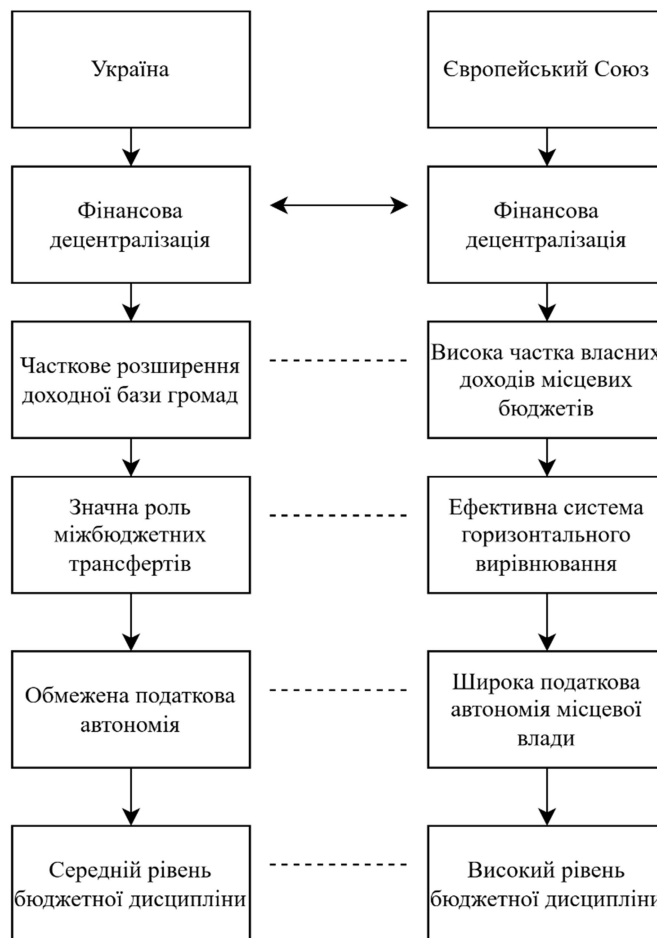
Україна

Європейський Союз

Фінансова децентралізація

Фінансова децентралізація

Часткове розширення доходної бази громад

Висока частка власних доходів місцевих бюджетів

Значна роль міжбюджетних трансфертів

Ефективна система горизонтального вирівнювання

Обмежена податкова автономія

Широка податкова автономія місцевої влади

Середній рівень бюджетної дисципліни

Високий рівень бюджетної дисципліни